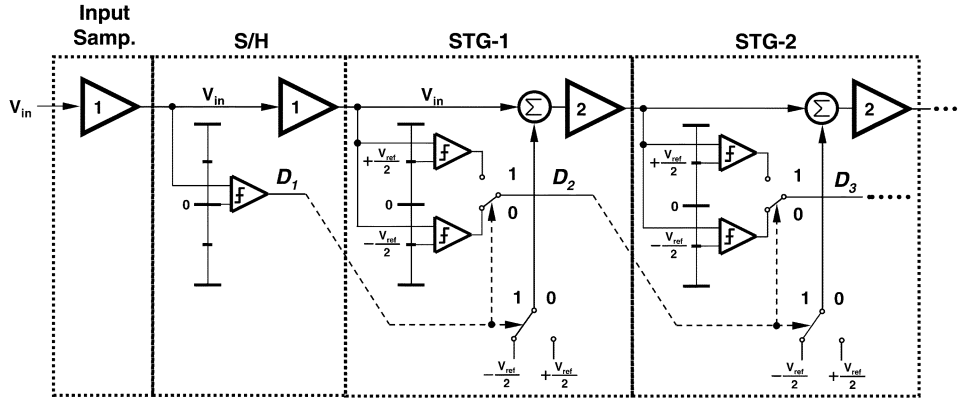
Input Samp.

S/H

STG-1

STG-2

$V_{in}$

1

$V_{in}$

1

$V_{in}$

$\Sigma$

2

$\Sigma$

2

0

$D_1$

$+\frac{V_{ref}}{2}$

0

$-\frac{V_{ref}}{2}$

1

0

$D_2$

1

0

$-\frac{V_{ref}}{2}$

$+\frac{V_{ref}}{2}$

$+\frac{V_{ref}}{2}$

0

$-\frac{V_{ref}}{2}$

1

0

$D_3$

1

0

$-\frac{V_{ref}}{2}$

$+\frac{V_{ref}}{2}$